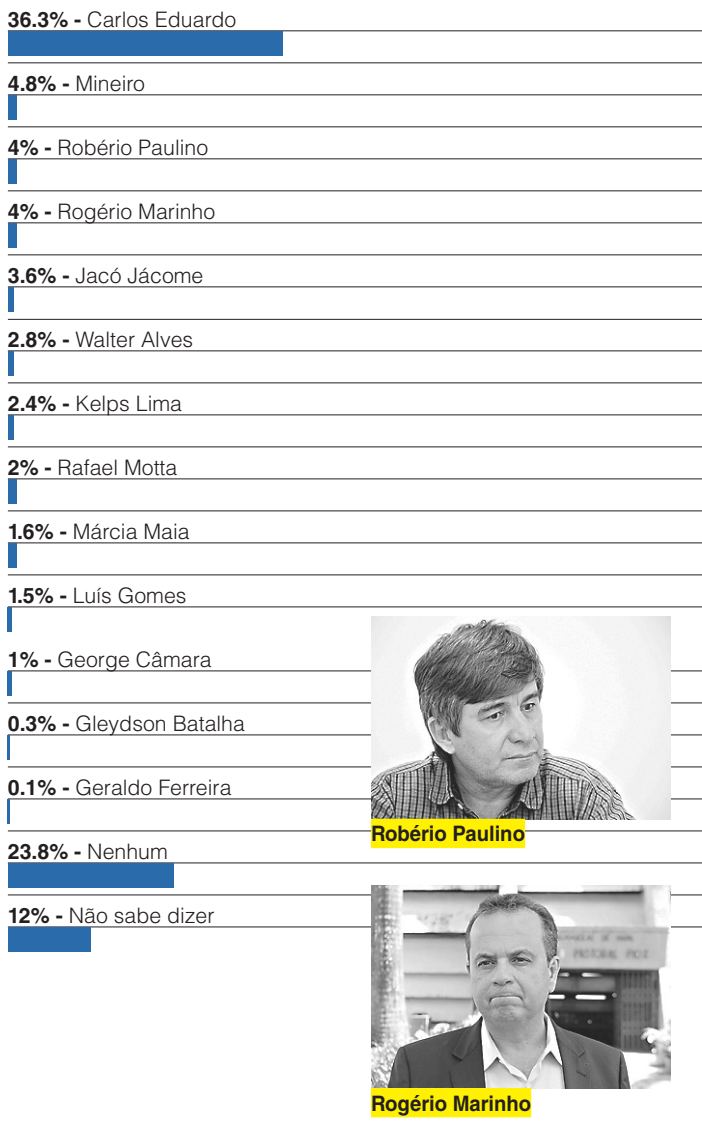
**36.3% -** Carlos Eduardo

**4.8% -** Mineiro

**4% -** Robério Paulino

**4% -** Rogério Marinho

**3.6% -** Jacó Jácome

**2.8% -** Walter Alves

**2.4% -** Kelps Lima

**2% -** Rafael Motta

**1.6% -** Márcia Maia

**1.5% -** Luís Gomes

**1% -** George Câmara

**0.3% -** Gleydson Batalha

**0.1% -** Geraldo Ferreira

**23.8% -** Nenhum

**12% -** Não sabe dizer

Robério Paulino

Rogério Marinho